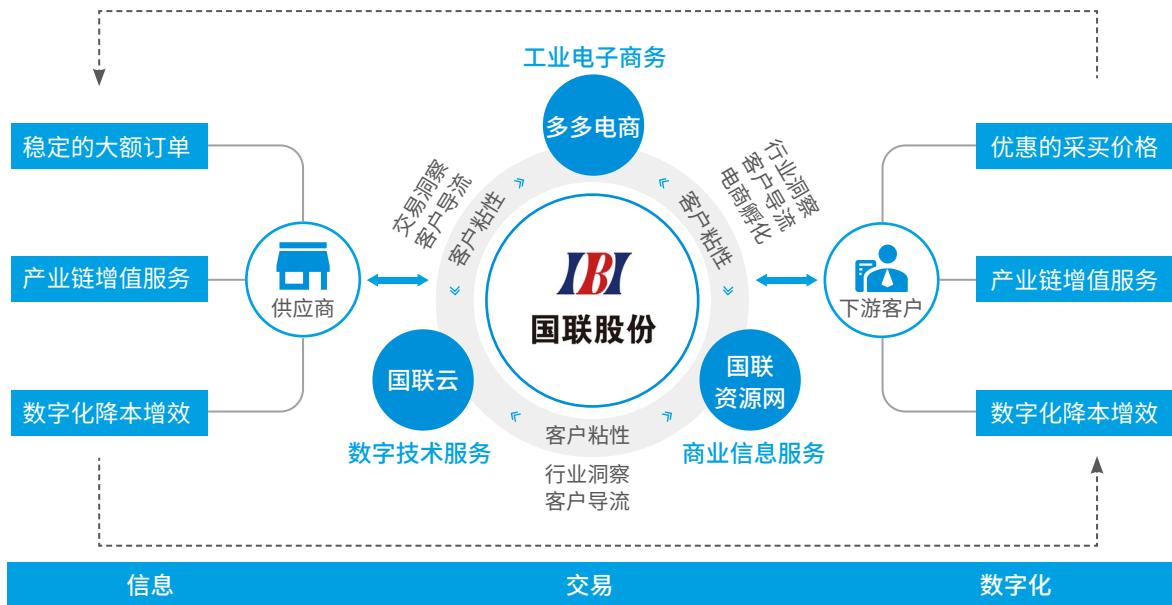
工业电子商务

多多电商

稳定的大额订单

产业链增值服务

数字化降本增效

供应商

交易洞察
客户导流

客户粘性

行业洞察
客户导流
电商孵化

客户粘性

IBI
国联股份

优惠的采买价格

产业链增值服务

数字化降本增效

下游客户

国联云

数字技术服务

国联
资源网

商业信息服务

客户粘性

行业洞察
客户导流

信息

交易

数字化